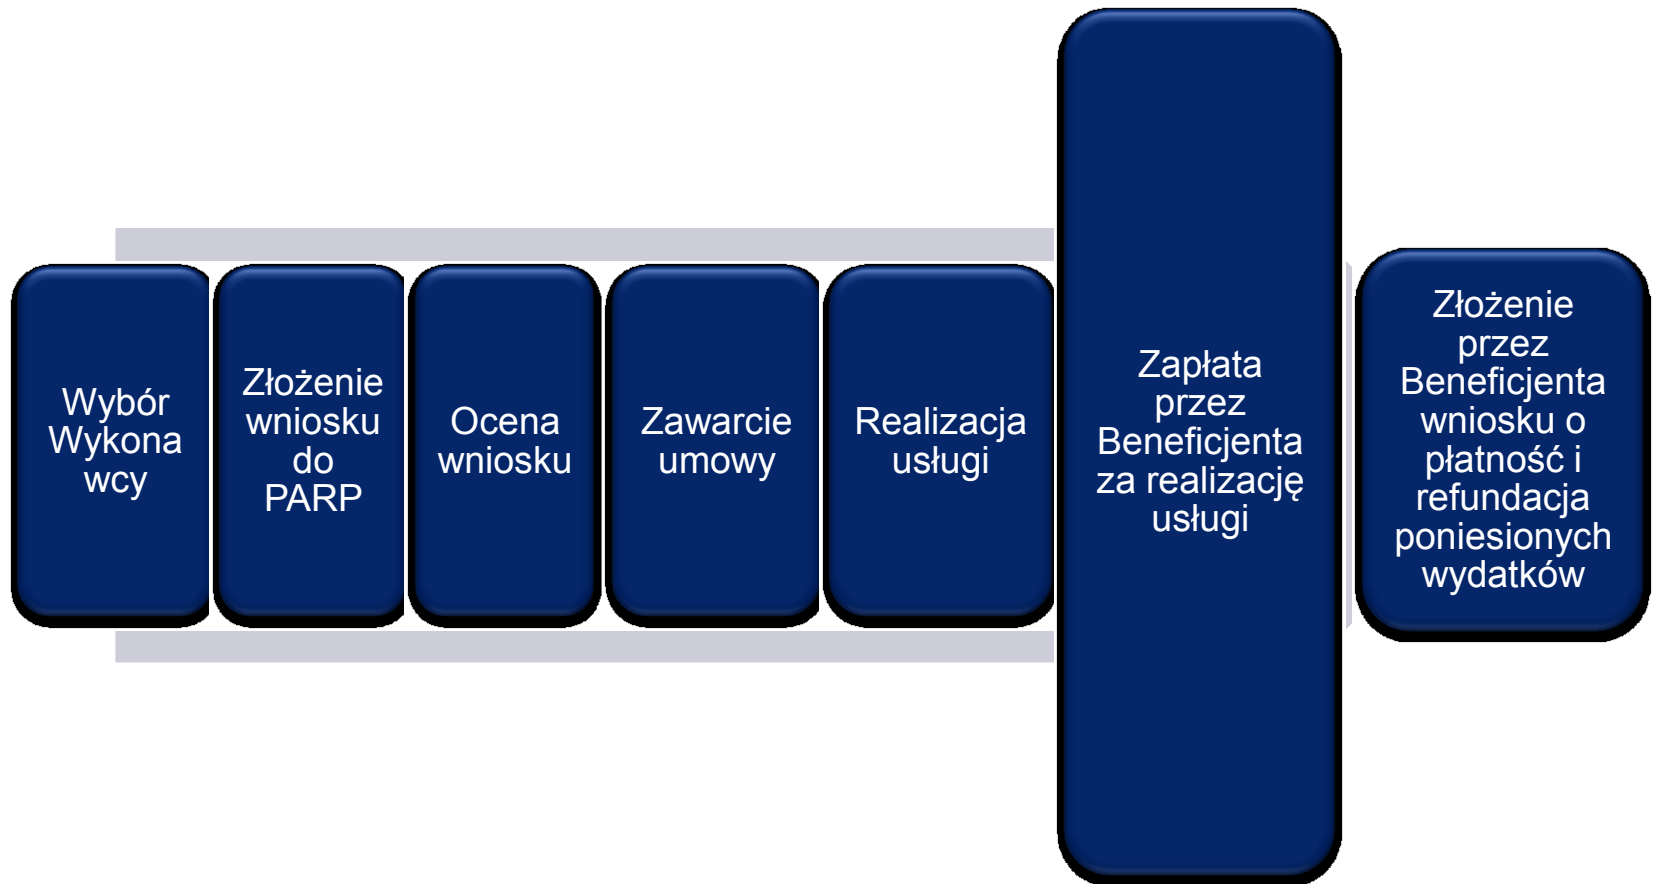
Wybór Wykona wcy

Złożenie wniosku do PARP

Ocena wniosku

Zawarcie umowy

Realizacja usługi

Zapłata przez Beneficjenta za realizację usługi

Złożenie przez Beneficjenta wniosku o płatność i refundacja poniesionych wydatków